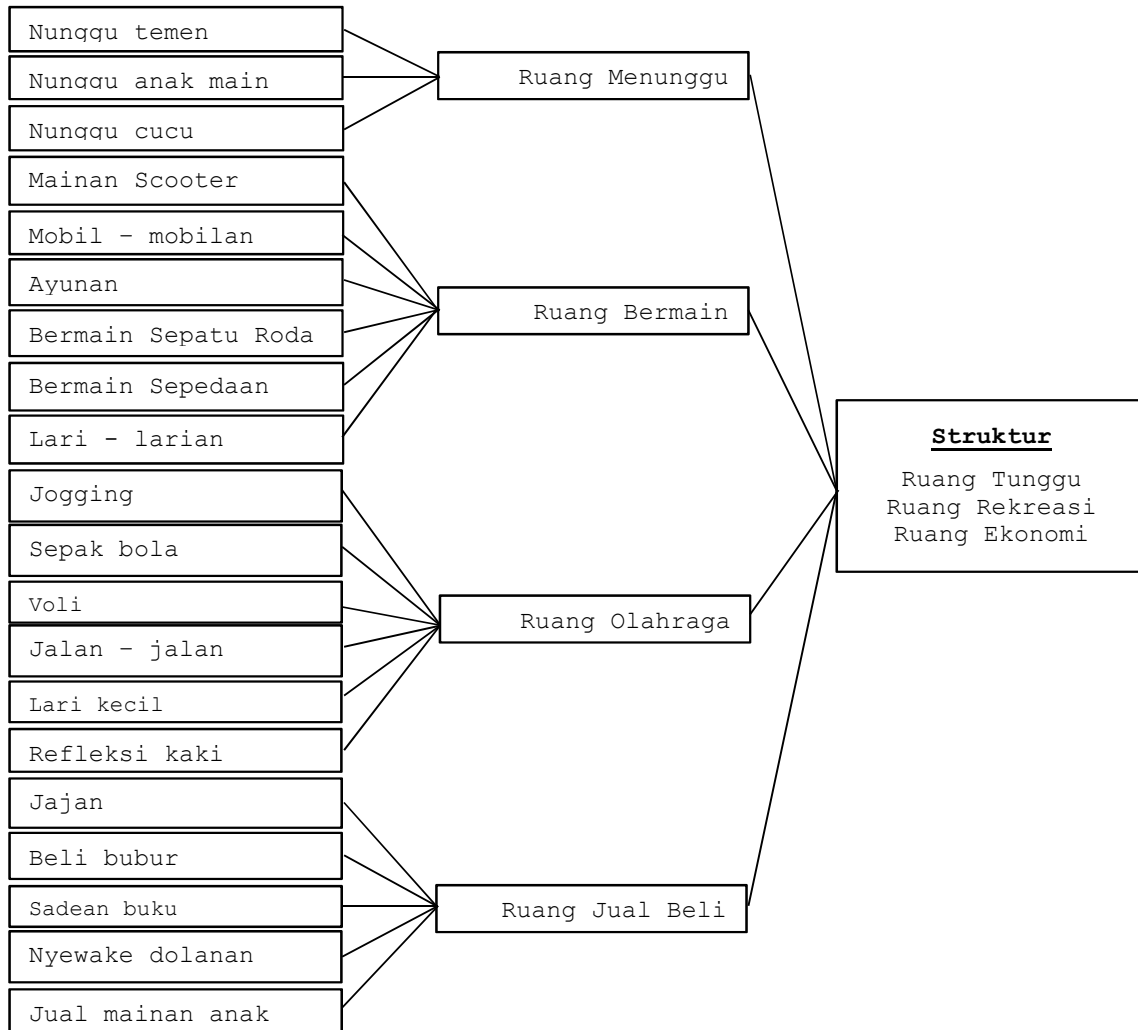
Nunggu temen

Nunggu anak main

Nunggu cucu

Ruang Menunggu

Mainan Scooter

Mobil – mobilan

Ayunan

Bermain Sepatu Roda

Bermain Sepedaan

Lari - larian

Ruang Bermain

Struktur

Ruang Tunggu
Ruang Rekreasi
Ruang Ekonomi

Jogging

Sepak bola

Voli

Jalan – jalan

Lari kecil

Refleksi kaki

Ruang Olahraga

Jajan

Beli bubur

Sadean buku

Nyewake dolanan

Jual mainan anak

Ruang Jual Beli